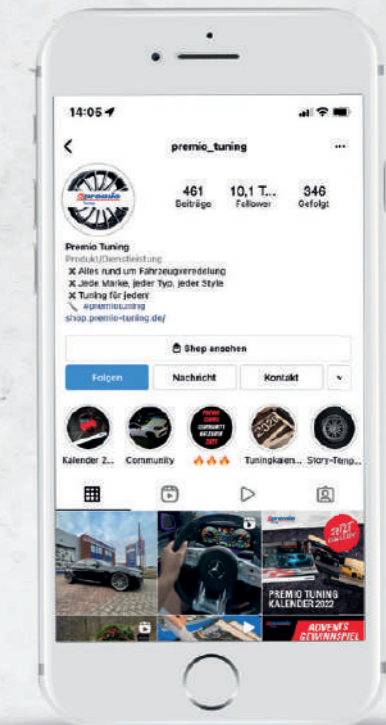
14:05

premio_tuning

461 Beiträge

10,1 T... Follower

346 Gefolgt

Premio Tuning
Produkt/Dienstleistung
✕ Alles rund um Fahrzeugveredelung
✕ Jede Marke, jeder Typ, jeder Style
✕ Tuning für jeden!
🔧 #premiotuning
shop.premio-tuning.de/

Shop ansehen

Folgen

Nachricht

Kontakt

Kalender 2...

Community

🔥🔥🔥

Tuningkalen...

Story-Temp...

PREMIO TUNING KALENDER 2022

ADVENTS GEWINNSPIEL